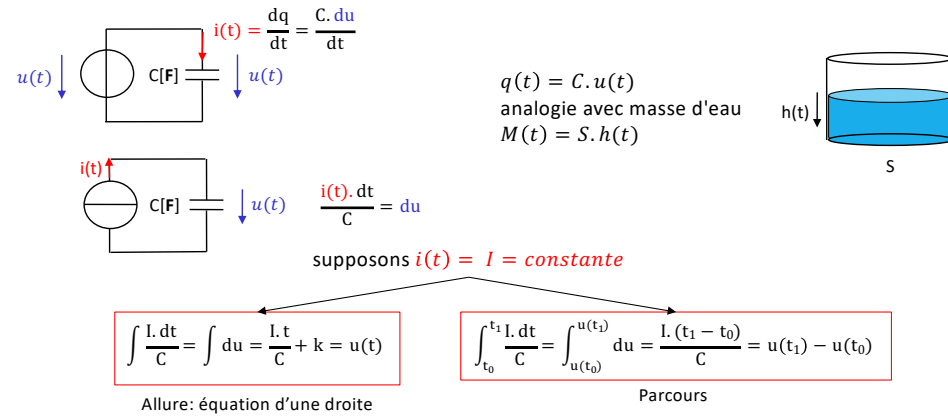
$i(t) = \frac{dq}{dt} = \frac{C.\,du}{dt}$

$u(t)$

C[F]

$u(t)$

$q(t) = C.u(t)$
analogie avec masse d'eau
$M(t) = S.h(t)$

h(t)

S

i(t)

C[F]

$u(t)$

$\frac{i(t).\,dt}{C} = du$

supposons $i(t) = I = constante$

$\int \frac{I.\,dt}{C} = \int du = \frac{I.\,t}{C} + k = u(t)$

Allure: équation d'une droite

$\int_{t_0}^{t_1} \frac{I.\,dt}{C} = \int_{u(t_0)}^{u(t_1)} du = \frac{I.\,(t_1 - t_0)}{C} = u(t_1) - u(t_0)$

Parcours